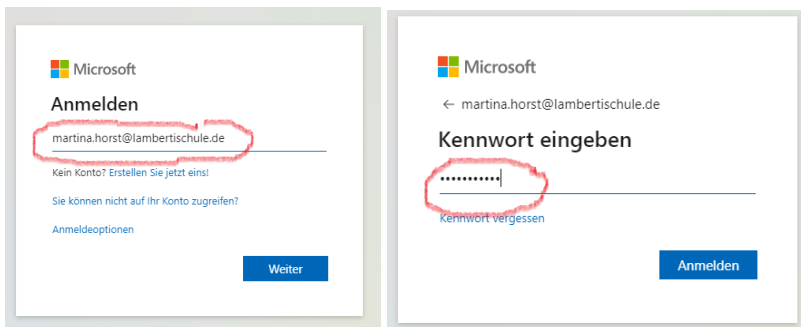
Microsoft

Anmelden

martina.horst@lambertischule.de

Kein Konto? Erstellen Sie jetzt eins!

Sie können nicht auf Ihr Konto zugreifen?

Anmeldeoptionen

Weiter

Microsoft

← martina.horst@lambertischule.de

Kennwort eingeben

•••••••••••

Kennwort vergessen

Anmelden